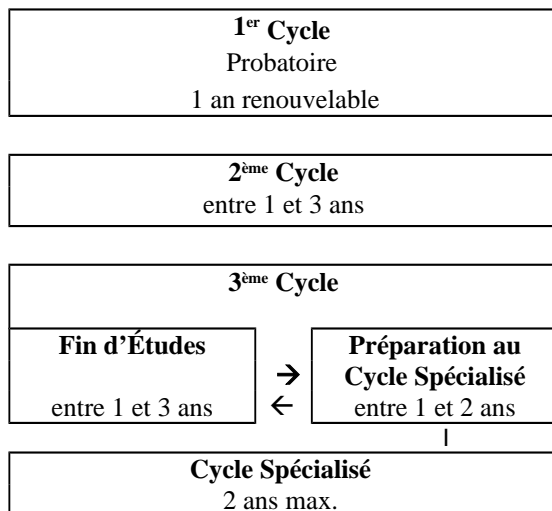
1$^{er}$ Cycle
Probatoire
1 an renouvelable

2$^{ème}$ Cycle
entre 1 et 3 ans

3$^{ème}$ Cycle

Fin d'Études
entre 1 et 3 ans

→
←

Préparation au Cycle Spécialisé
entre 1 et 2 ans

Cycle Spécialisé
2 ans max.